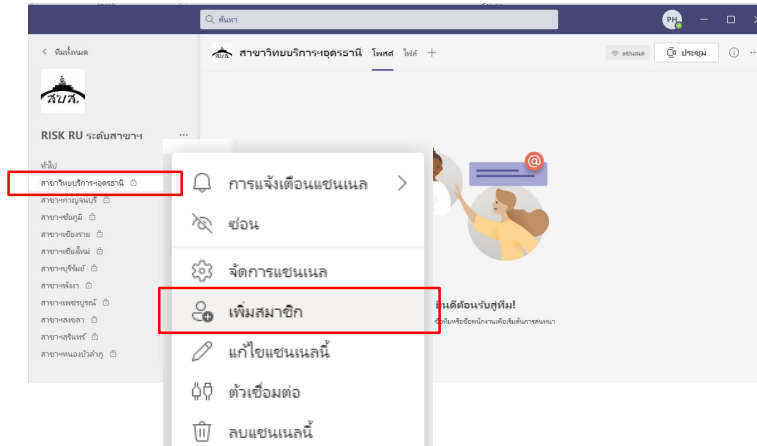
ค้นหา

PH

< ทีมทั้งหมด

สบส.

RISK RU ระดับสาขาฯ ...

ทั่วไป
สาขาวิทยบริการฯอุดรธานี
สาขาฯกาญจนบุรี
สาขาฯชัยภูมิ
สาขาฯเชียงราย
สาขาฯเชียงใหม่
สาขาฯบุรีรัมย์
สาขาฯพังงา
สาขาฯเพชรบูรณ์
สาขาฯสงขลา
สาขาฯสุรินทร์
สาขาฯหนองบัวลำภู

สบส. สาขาวิทยบริการฯอุดรธานี โพสต์ ไฟล์ +

แชนเนล ประชุม

การแจ้งเตือนแชนเนล
ซ่อน
จัดการแชนเนล
เพิ่มสมาชิก
แก้ไขแชนเนลนี้
ตัวเชื่อมต่อ
ลบแชนเนลนี้

ยินดีต้อนรับสู่ทีม!
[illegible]